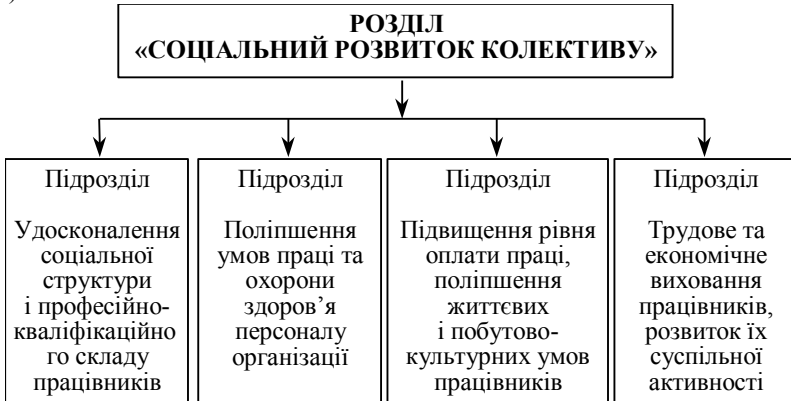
РОЗДІЛ
«СОЦІАЛЬНИЙ РОЗВИТОК КОЛЕКТИВУ»

Підрозділ

Удосконалення соціальної структури і професійно-кваліфікаційного складу працівників

Підрозділ

Поліпшення умов праці та охорони здоров’я персоналу організації

Підрозділ

Підвищення рівня оплати праці, поліпшення життєвих і побутово-культурних умов працівників

Підрозділ

Трудове та економічне виховання працівників, розвиток їх суспільної активності